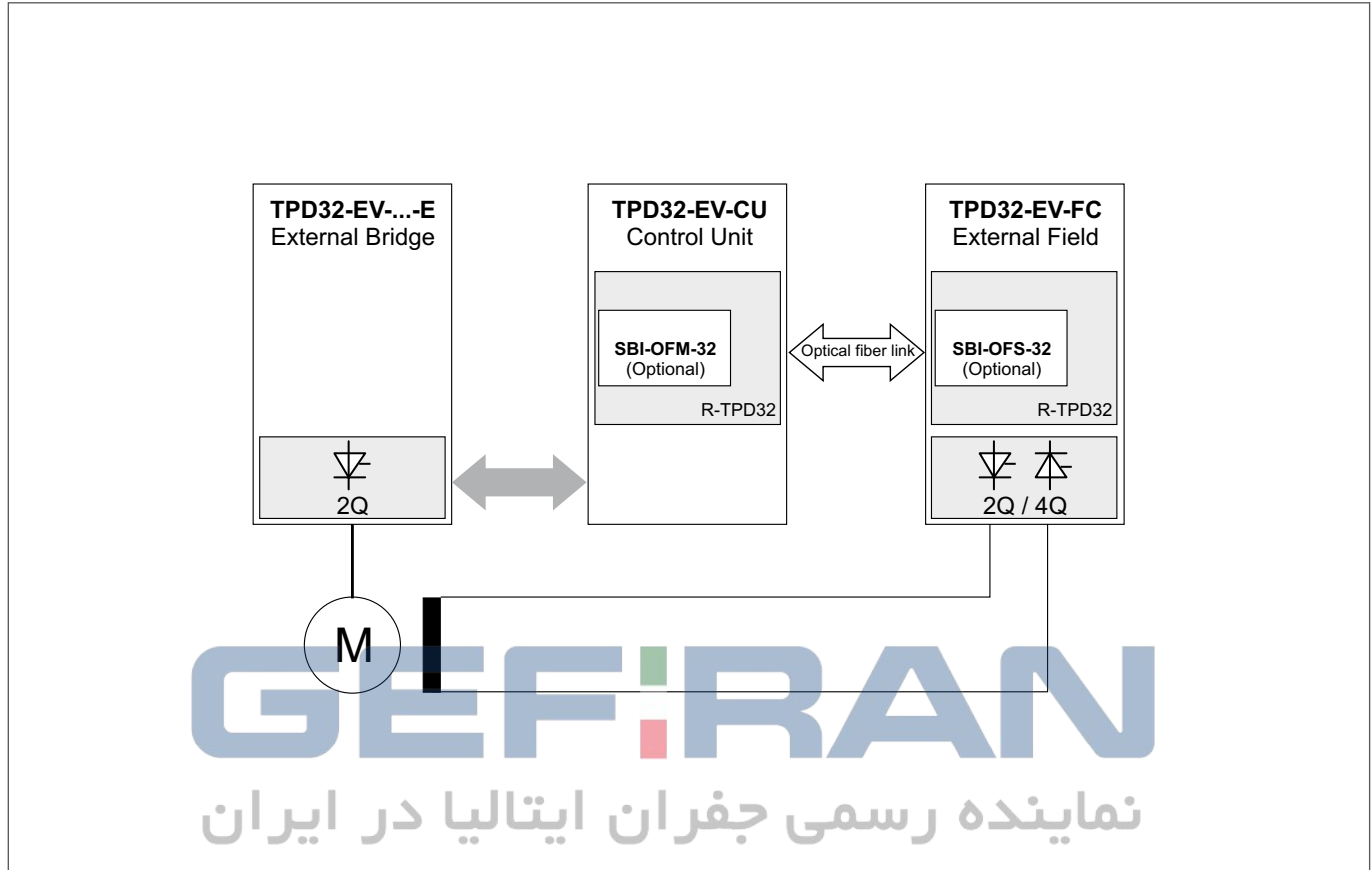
TPD32-EV-...-E
External Bridge

2Q

TPD32-EV-CU
Control Unit

SBI-OFM-32
(Optional)

R-TPD32

Optical fiber link

TPD32-EV-FC
External Field

SBI-OFS-32
(Optional)

R-TPD32

2Q / 4Q

M

GEFRAN

نماینده رسمی جفران ایتالیا در ایران